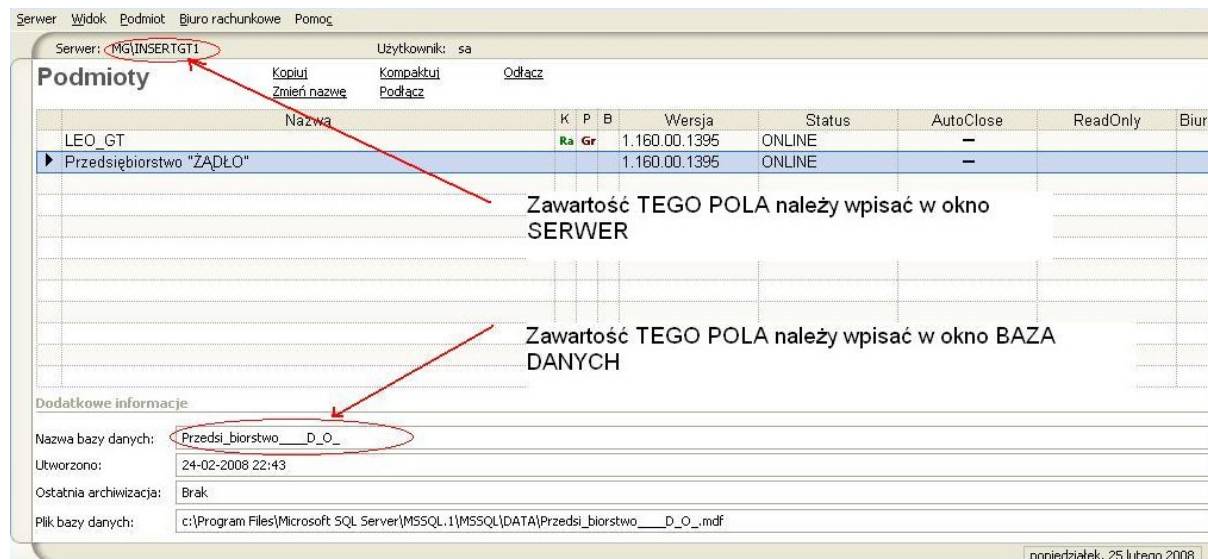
Serwer Widok Podmiot Biuro rachunkowe Pomoc

Serwer: MG\INSERTGT1 Użytkownik: sa

Podmioty

Kopiuj Zmień nazwę Kompaktuj Podłącz Odłącz

| Nazwa | K | P | B | Wersja | Status | AutoClose | ReadOnly | Biur |
|---|---|---|---|---|---|---|---|---|
| LEO_GT | Ra | Gr | | 1.160.00.1395 | ONLINE | – | | |
| Przedsiębiorstwo "ŻĄDŁO" | | | | 1.160.00.1395 | ONLINE | – | | |

Zawartość TEGO POLA należy wpisać w okno SERWER

Zawartość TEGO POLA należy wpisać w okno BAZA DANYCH

Dodatkowe informacje

Nazwa bazy danych: Przedsi_biorstwo____D_O_

Utworzono: 24-02-2008 22:43

Ostatnia archiwizacja: Brak

Plik bazy danych: c:\Program Files\Microsoft SQL Server\MSSQL.1\MSSQL\DATA\Przedsi_biorstwo____D_O_.mdf

poniedziałek, 25 lutego 2008